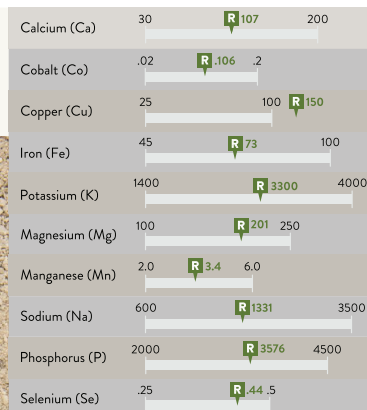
| | |
|---|---|
| Calcium (Ca) | 30 R 107 200 |
| Cobalt (Co) | .02 R .106 .2 |
| Copper (Cu) | 25 100 R 150 |
| Iron (Fe) | 45 R 73 100 |
| Potassium (K) | 1400 R 3300 4000 |
| Magnesium (Mg) | 100 R 201 250 |
| Manganese (Mn) | 2.0 R 3.4 6.0 |
| Sodium (Na) | 600 R 1331 3500 |
| Phosphorus (P) | 2000 R 3576 4500 |
| Selenium (Se) | .25 R .44 .5 |